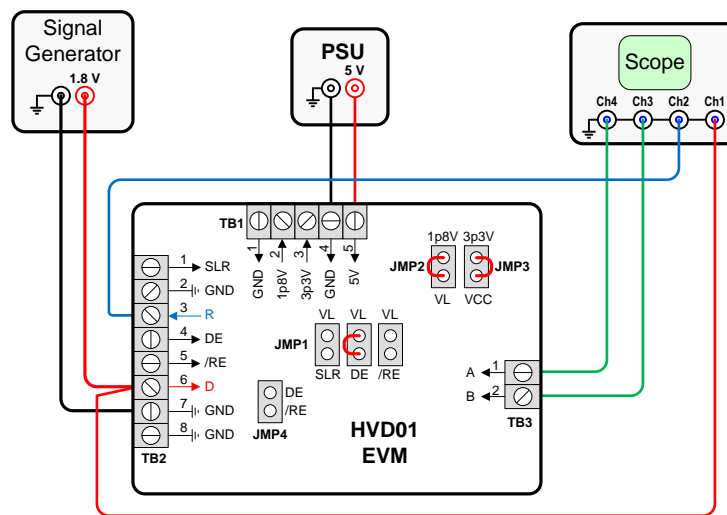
Signal Generator
1.8 V

PSU
5 V

Scope
Ch4 Ch3 Ch2 Ch1

TB1
1 GND
2 1p8V
3 3p3V
4 GND
5 5V

1p8V 3p3V
JMP2 JMP3
VL VCC

TB2
1 SLR
2 GND
3 R
4 DE
5 /RE
6 D
7 GND
8 GND

JMP1
VL VL VL
SLR DE /RE

DE
/RE
JMP4

A 1
B 2
TB3

HVD01
EVM